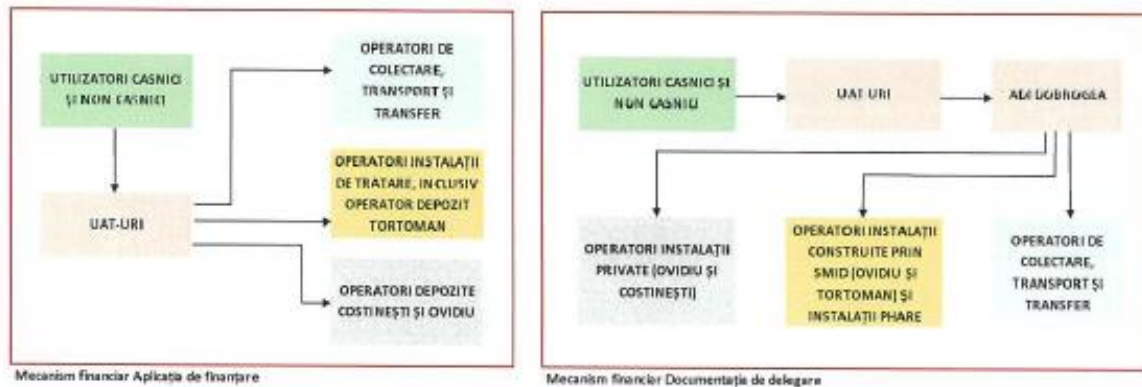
UTILIZATORI CASNICI ŞI NON CASNICI

UAT-URI

OPERATORI DE COLECTARE, TRANSPORT ŞI TRANSFER

OPERATORI INSTALAŢII DE TRATARE, INCLUSIV OPERATOR DEPOZIT TORTOMAN

OPERATORI DEPOZITE COSTINEŞTI ŞI OVIDIU

Mecanism financiar Aplicaţia de finanţare

UTILIZATORI CASNICI ŞI NON CASNICI

UAT URI

ADI DOBROGEA

OPERATORI INSTALAŢII PRIVATE (OVIDIU ŞI COSTINEŞTI)

OPERATORI INSTALAŢII CONSTRUITE PRIN SMID (OVIDIU ŞI TORTOMAN) ŞI INSTALAŢII PHARE

OPERATORI DE COLECTARE, TRANSPORT ŞI TRANSFER

Mecanism financiar Documentaţia de delegare